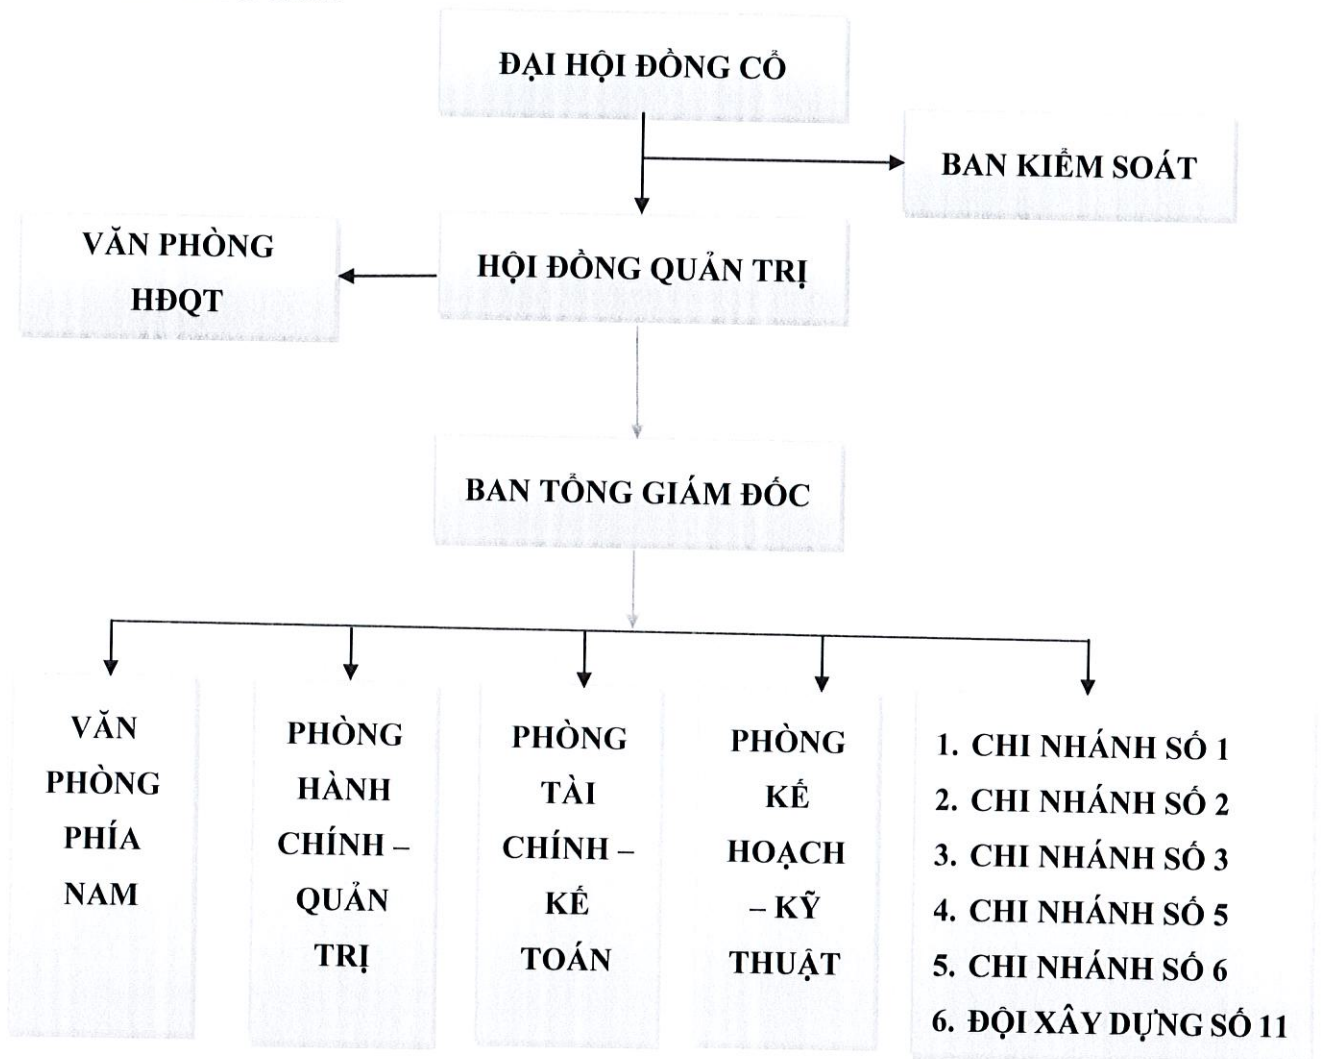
ĐẠI HỘI ĐỒNG CỔ

BAN KIỂM SOÁT

VĂN PHÒNG HĐQT

HỘI ĐỒNG QUẢN TRỊ

BAN TỔNG GIÁM ĐỐC

VĂN PHÒNG PHÍA NAM

PHÒNG HÀNH CHÍNH – QUẢN TRỊ

PHÒNG TÀI CHÍNH – KẾ TOÁN

PHÒNG KẾ HOẠCH – KỸ THUẬT

1. CHI NHÁNH SỐ 1
2. CHI NHÁNH SỐ 2
3. CHI NHÁNH SỐ 3
4. CHI NHÁNH SỐ 5
5. CHI NHÁNH SỐ 6
6. ĐỘI XÂY DỰNG SỐ 11